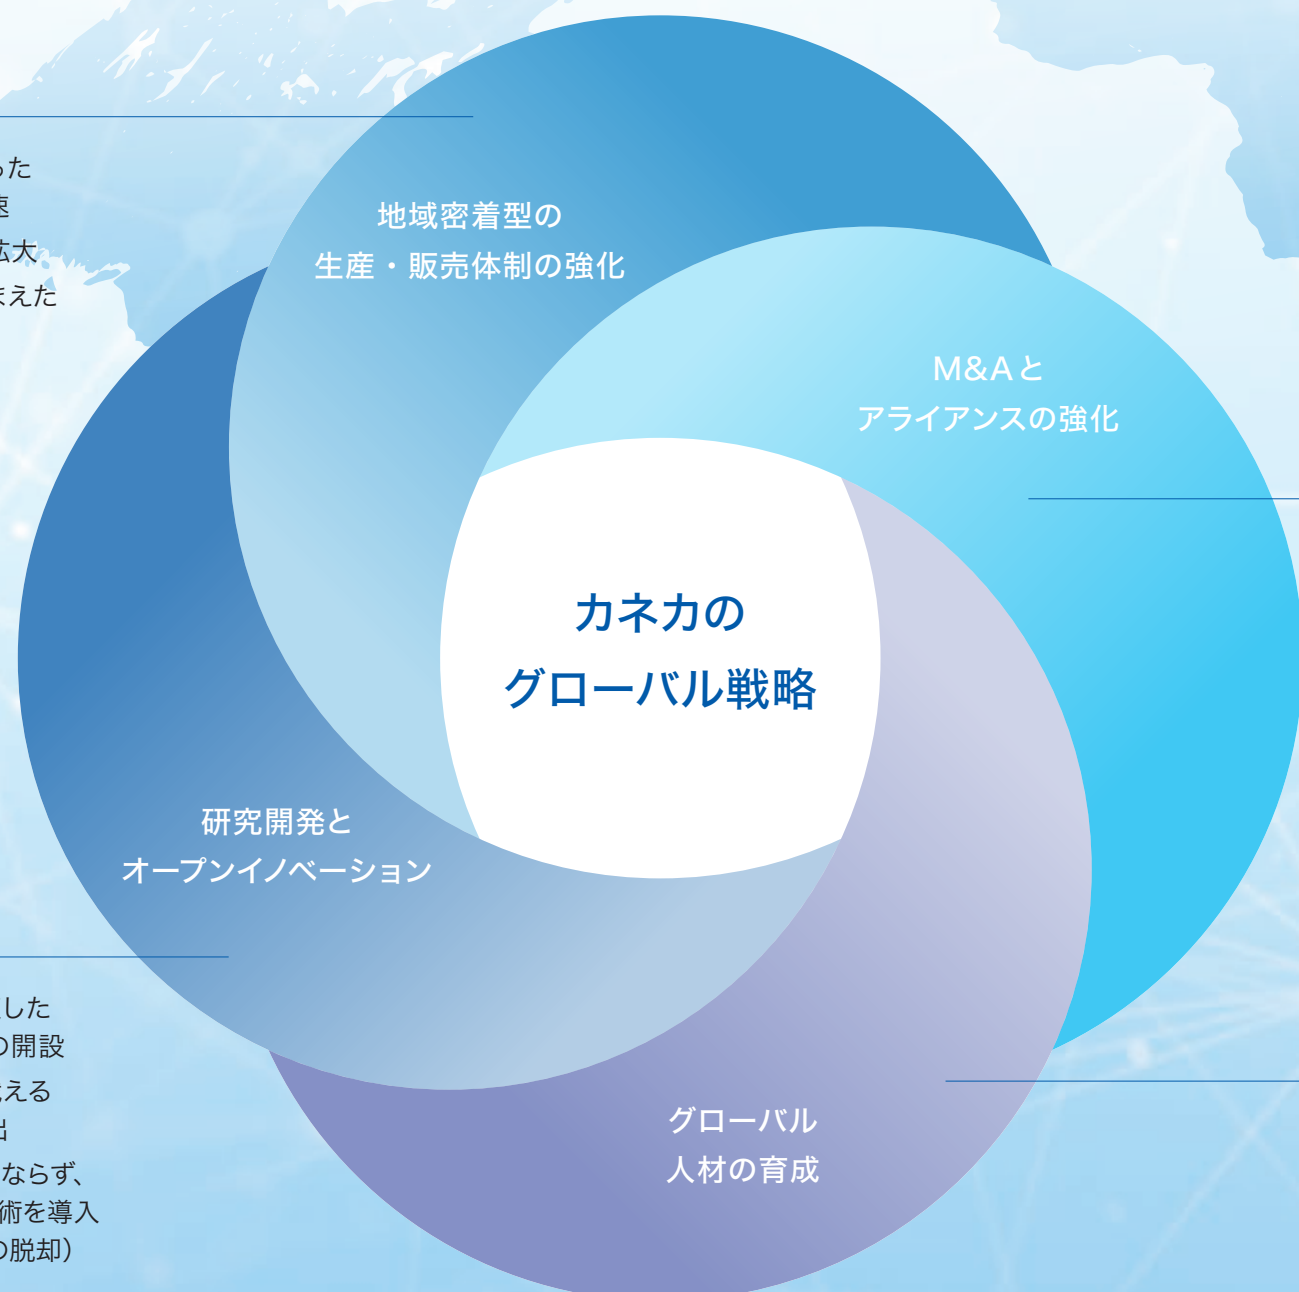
った
速
拡大
まえた

地域密着型の
生産・販売体制の強化

M&Aと
アライアンスの強化

カネカの
グローバル戦略

研究開発と
オープンイノベーション

した
の開設
える
出
ならず、
術を導入
の脱却）

グローバル
人材の育成